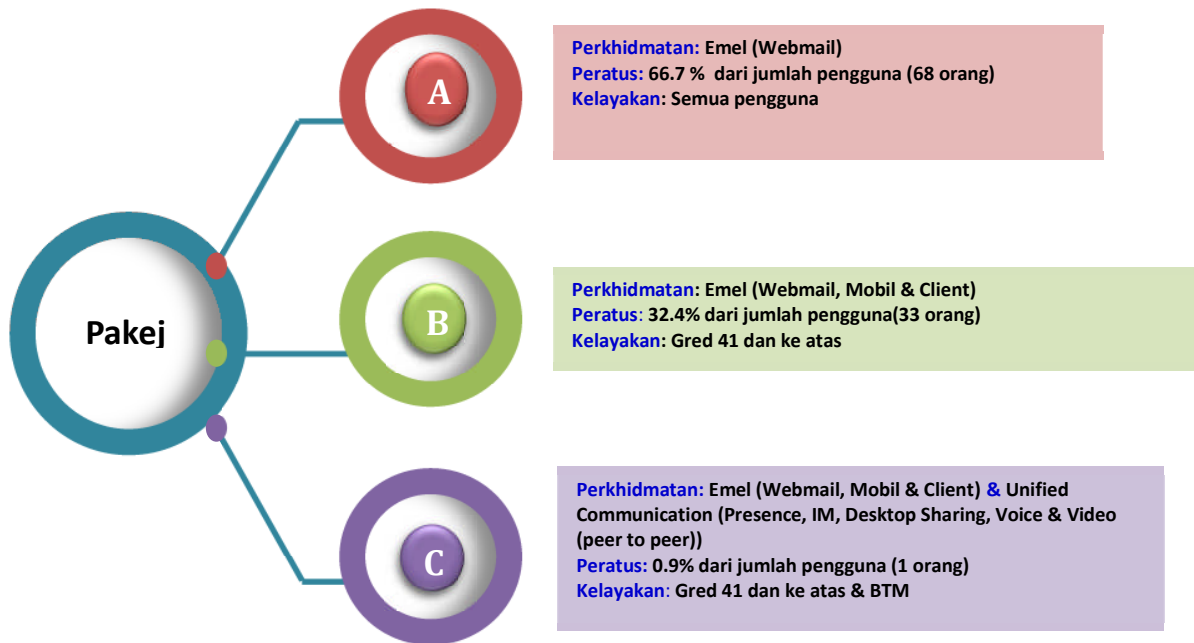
Pakej

A

Perkhidmatan: Emel (Webmail)
Peratus: 66.7 % dari jumlah pengguna (68 orang)
Kelayakan: Semua pengguna

B

Perkhidmatan: Emel (Webmail, Mobil & Client)
Peratus: 32.4% dari jumlah pengguna(33 orang)
Kelayakan: Gred 41 dan ke atas

C

Perkhidmatan: Emel (Webmail, Mobil & Client) & Unified Communication (Presence, IM, Desktop Sharing, Voice & Video (peer to peer))
Peratus: 0.9% dari jumlah pengguna (1 orang)
Kelayakan: Gred 41 dan ke atas & BTM